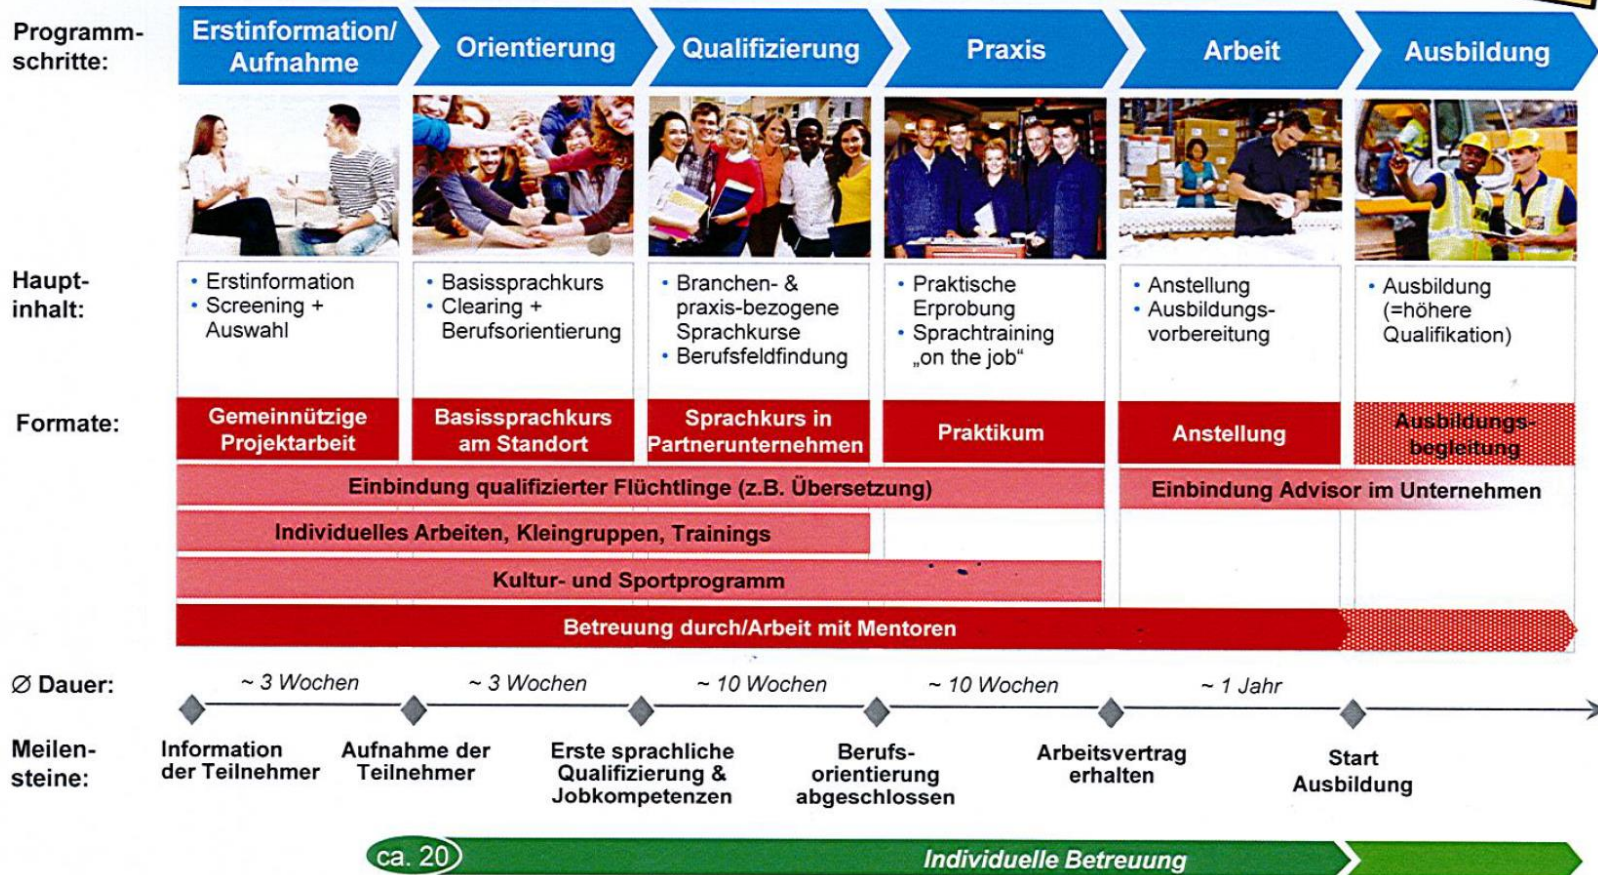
Programmschritte:

Erstinformation/ Aufnahme | Orientierung | Qualifizierung | Praxis | Arbeit | Ausbildung

Hauptinhalt:

• Erstinformation
• Screening + Auswahl

• Basissprachkurs
• Clearing + Berufsorientierung

• Branchen- & praxis-bezogene Sprachkurse
• Berufsfeldfindung

• Praktische Erprobung
• Sprachtraining „on the job“

• Anstellung
• Ausbildungsvorbereitung

• Ausbildung (=höhere Qualifikation)

Formate:

Gemeinnützige Projektarbeit | Basissprachkurs am Standort | Sprachkurs in Partnerunternehmen | Praktikum | Anstellung | Ausbildungsbegleitung

Einbindung qualifizierter Flüchtlinge (z.B. Übersetzung)

Einbindung Advisor im Unternehmen

Individuelles Arbeiten, Kleingruppen, Trainings

Kultur- und Sportprogramm

Betreuung durch/Arbeit mit Mentoren

Ø Dauer:

~ 3 Wochen | ~ 3 Wochen | ~ 10 Wochen | ~ 10 Wochen | ~ 1 Jahr

Meilensteine:

Information der Teilnehmer | Aufnahme der Teilnehmer | Erste sprachliche Qualifizierung & Jobkompetenzen | Berufsorientierung abgeschlossen | Arbeitsvertrag erhalten | Start Ausbildung

ca. 20

Individuelle Betreuung